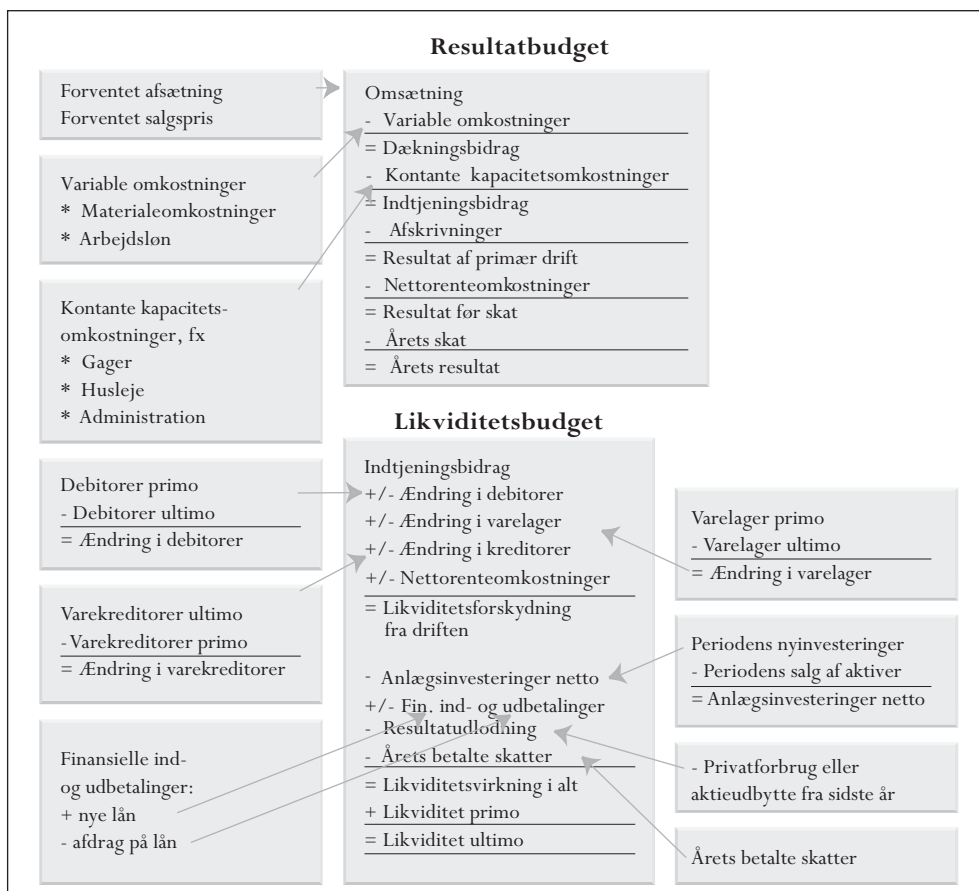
Resultatbudget

Forventet afsætning
Forventet salgspris

Variable omkostninger
* Materialeomkostninger
* Arbejdsløn

Kontante kapacitetsomkostninger, fx
* Gager
* Husleje
* Administration

Omsætning
- Variable omkostninger
= Dækningsbidrag
- Kontante kapacitetsomkostninger
= Indtjeningsbidrag
- Afskrivninger
= Resultat af primær drift
- Nettorenteomkostninger
= Resultat før skat
- Årets skat
= Årets resultat

Likviditetsbudget

Debitorer primo
- Debitorer ultimo
= Ændring i debitorer

Varekreditorer ultimo
-Varekreditorer primo
= Ændring i varekreditorer

Finansielle ind- og udbetalinger:
+ nye lån
- afdrag på lån

Indtjeningsbidrag
+/- Ændring i debitorer
+/- Ændring i varelager
+/- Ændring i kreditorer
+/- Nettorenteomkostninger
= Likviditetsforskydning fra driften

- Anlægsinvesteringer netto
+/- Fin. ind- og udbetalinger
- Resultatudlodning
- Årets betalte skatter
= Likviditetsvirkning i alt
+ Likviditet primo
= Likviditet ultimo

Varelager primo
- Varelager ultimo
= Ændring i varelager

Periodens nyinvesteringer
- Periodens salg af aktiver
= Anlægsinvesteringer netto

- Privatforbrug eller aktieudbytte fra sidste år

Årets betalte skatter